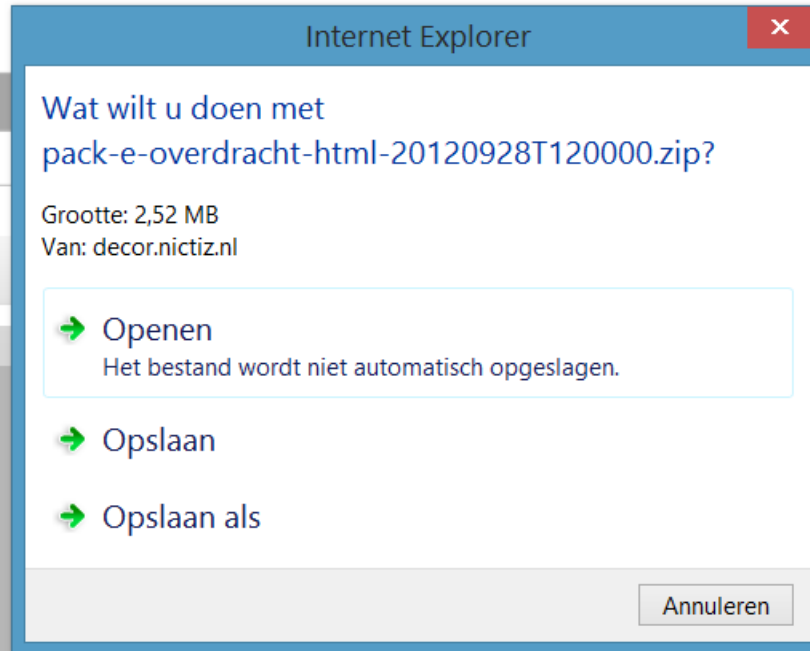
Internet Explorer

Wat wilt u doen met pack-e-overdracht-html-20120928T120000.zip?

Grootte: 2,52 MB
Van: decor.nictiz.nl

Openen
Het bestand wordt niet automatisch opgeslagen.

Opslaan

Opslaan als

Annuleren